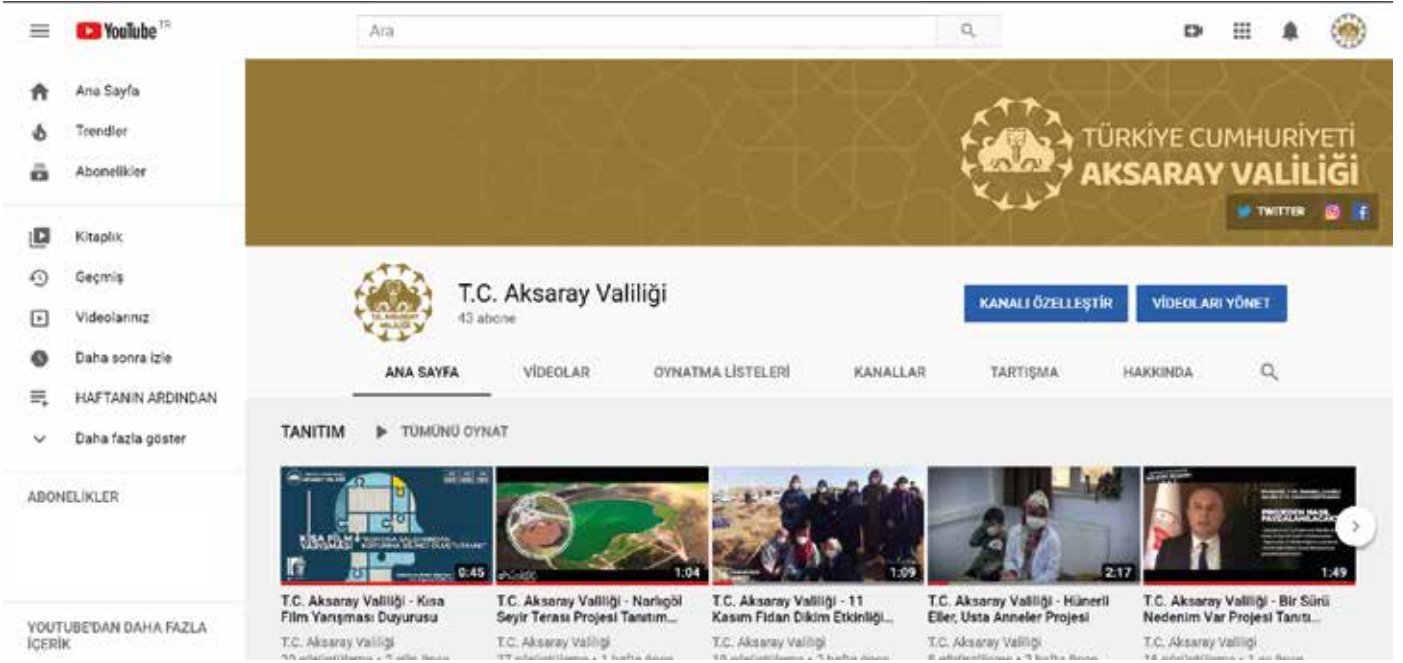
YouTube TR

Ara

Ana Sayfa
Trendler
Abonelikler

Kitaplık
Geçmiş
Videolarınız
Daha sonra izle
HAFTANIN ARDINDAN
Daha fazla göster

ABONELİKLER

YOUTUBE'DAN DAHA FAZLA İÇERİK

TÜRKİYE CUMHURİYETİ
AKSARAY VALİLİĞİ

TWITTER

T.C. Aksaray Valiliği
43 abone

KANALI ÖZELLEŞTİR
VİDEOLARI YÖNET

ANA SAYFA
VİDEOLAR
OYNATMA LİSTELERİ
KANALLAR
TARTIŞMA
HAKKINDA

TANITIM
TÜMÜNÜ OYNAT

0:45
T.C. Aksaray Valiliği - Kısa Film Yarışması Duyurusu
T.C. Aksaray Valiliği
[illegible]

1:04
T.C. Aksaray Valiliği - Narlıgöl Seyir Terası Projesi Tanıtım...
T.C. Aksaray Valiliği
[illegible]

1:09
T.C. Aksaray Valiliği - 11 Kasım Fidan Dikim Etkinliği...
T.C. Aksaray Valiliği
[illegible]

2:17
T.C. Aksaray Valiliği - Hünerli Eller, Usta Anneler Projesi
T.C. Aksaray Valiliği
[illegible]

1:49
T.C. Aksaray Valiliği - Bir Sürü Nedenim Var Projesi Tanıtı...
T.C. Aksaray Valiliği
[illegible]